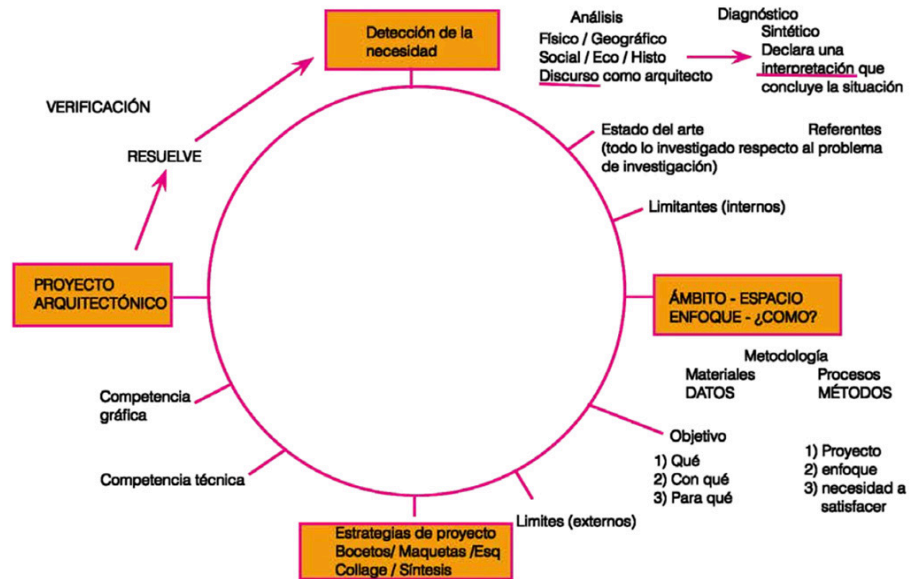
Detección de la necesidad

Análisis
Físico / Geográfico
Social / Eco / Histo
Discurso como arquitecto

Diagnóstico
Sintético
Declara una interpretación que concluye la situación

VERIFICACIÓN

RESUELVE

Estado del arte
(todo lo investigado respecto al problema de investigación)

Referentes

Limitantes (internos)

PROYECTO ARQUITECTÓNICO

ÁMBITO - ESPACIO
ENFOQUE - ¿COMO?

Metodología
Materiales
DATOS
Procesos
MÉTODOS

Competencia gráfica

Objetivo
1) Qué
2) Con qué
3) Para qué

1) Proyecto
2) enfoque
3) necesidad a satisfacer

Competencia técnica

Limites (externos)

Estrategias de proyecto
Bocetos/ Maquetas /Esq
Collage / Síntesis